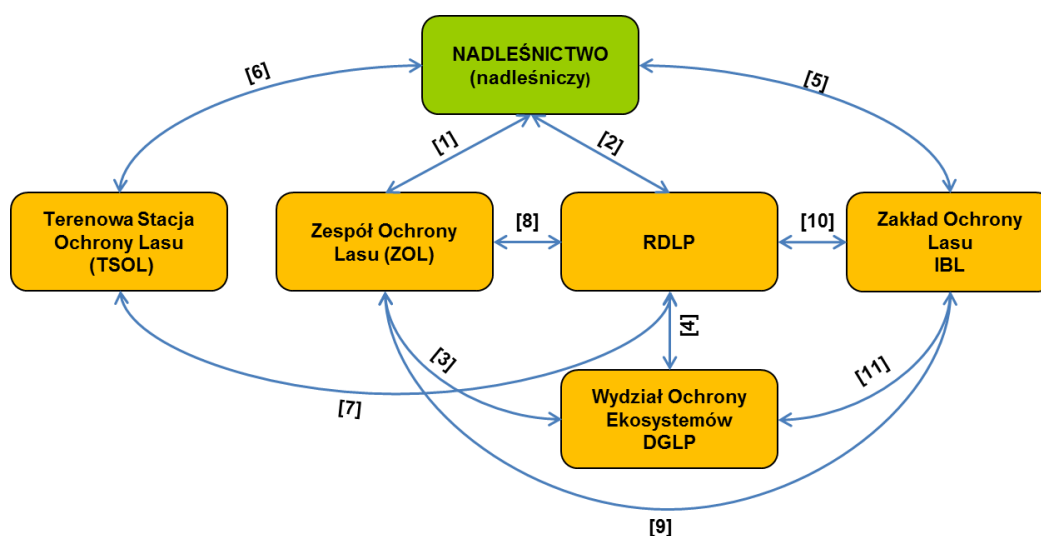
NADLEŚNICTWO
(nadleśniczy)

[6]

[5]

[1]

[2]

Terenowa Stacja Ochrony Lasu (TSOL)

Zespół Ochrony Lasu (ZOL)

[8]

RDLP

[10]

Zakład Ochrony Lasu IBL

[4]

[3]

[11]

[7]

Wydział Ochrony Ekosystemów DGLP

[9]